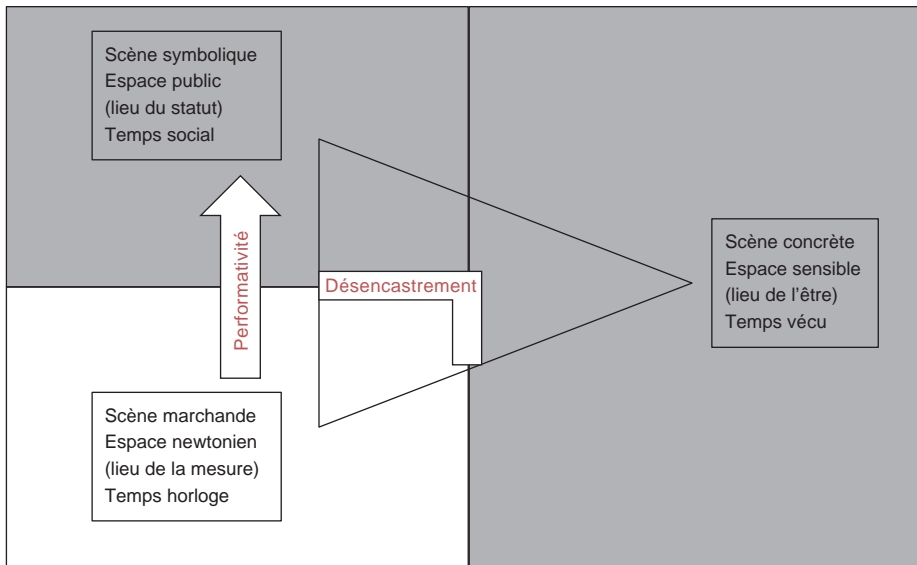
Scène symbolique
Espace public
(lieu du statut)
Temps social

Performativité

Désencastrement

Scène concrète
Espace sensible
(lieu de l'être)
Temps vécu

Scène marchande
Espace newtonien
(lieu de la mesure)
Temps horloge